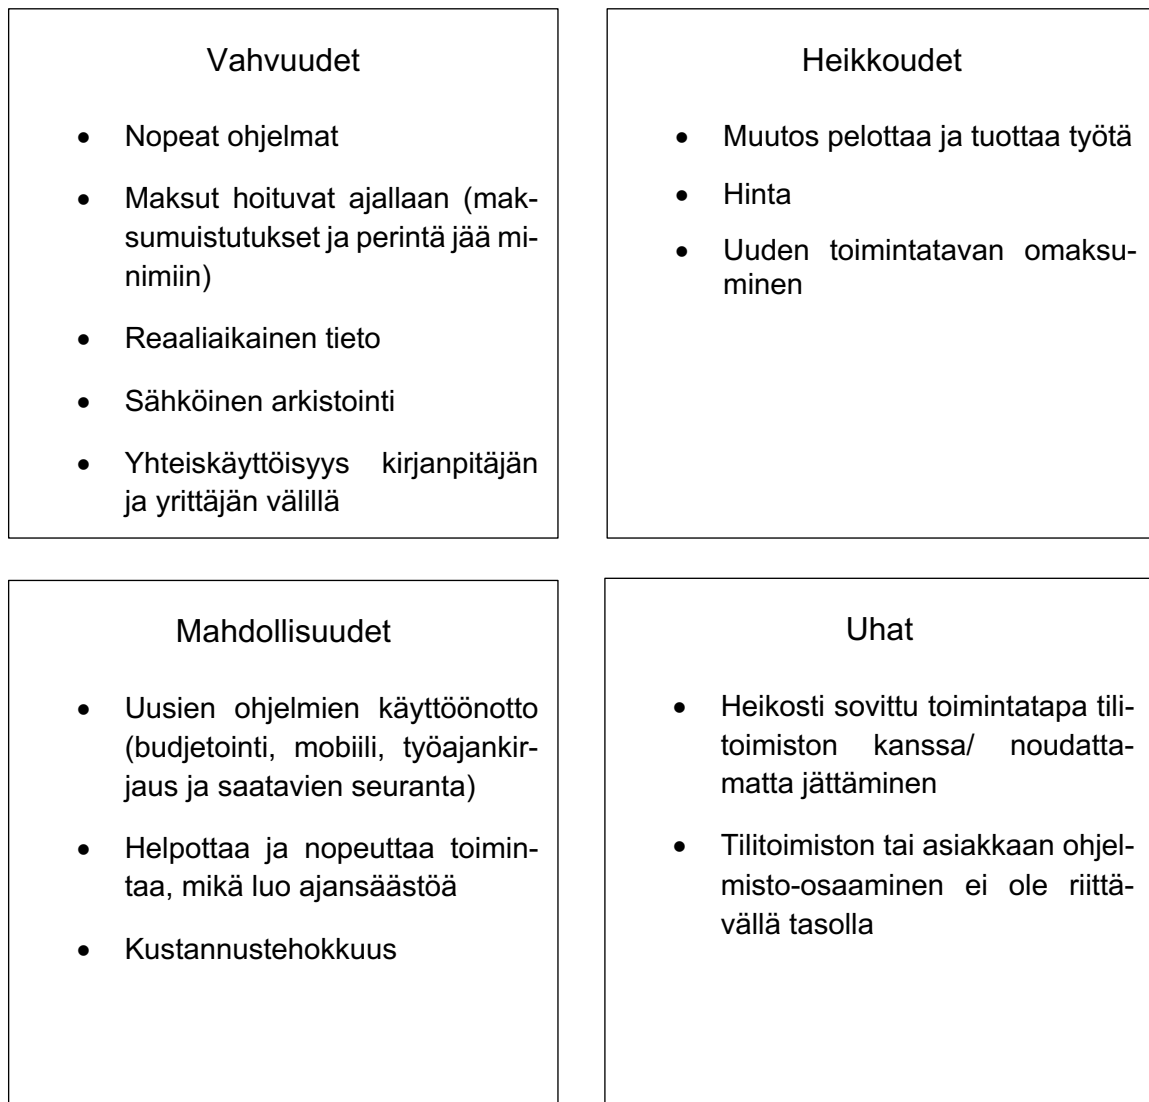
Vahvuudet

- Nopeat ohjelmat
- Maksut hoituvat ajallaan (maksumuistutukset ja perintä jää minimiin)
- Reaaliaikainen tieto
- Sähköinen arkistointi
- Yhteiskäyttöisyys kirjanpitäjän ja yrittäjän välillä

Heikkoudet

- Muutos pelottaa ja tuottaa työtä
- Hinta
- Uuden toimintatavan omaksuminen

Mahdollisuudet

- Uusien ohjelmien käyttöönotto (budjetointi, mobiili, työajankirjaus ja saatavien seuranta)
- Helpottaa ja nopeuttaa toimintaa, mikä luo ajansäästöä
- Kustannustehokkuus

Uhat

- Heikosti sovittu toimintatapa tilitoimiston kanssa/ noudattamatta jättäminen
- Tilitoimiston tai asiakkaan ohjelmisto-osaaminen ei ole riittävällä tasolla